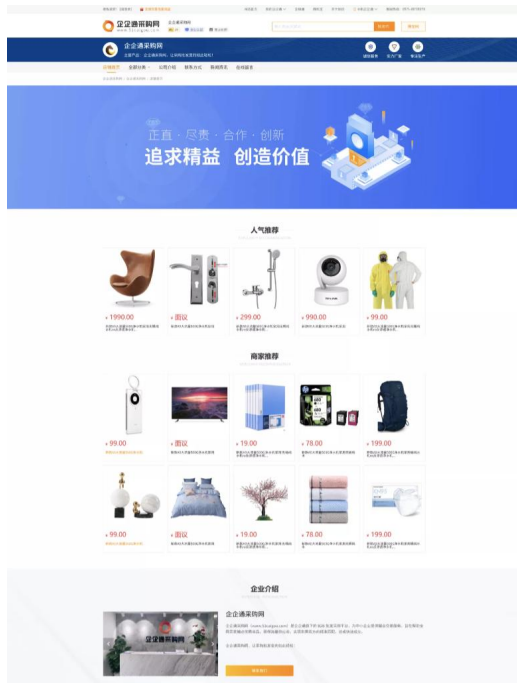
企企通采购网

企企通采购网

正直 · 尽责 · 合作 · 创新

追求精益 创造价值

人气推荐

¥ 1990.00

¥ 面议

¥ 299.00

¥ 990.00

¥ 99.00

商家推荐

¥ 99.00

¥ 面议

¥ 19.00

¥ 78.00

¥ 199.00

¥ 99.00

¥ 面议

¥ 19.00

¥ 78.00

¥ 199.00

企业介绍

企企通采购网

企企通采购网